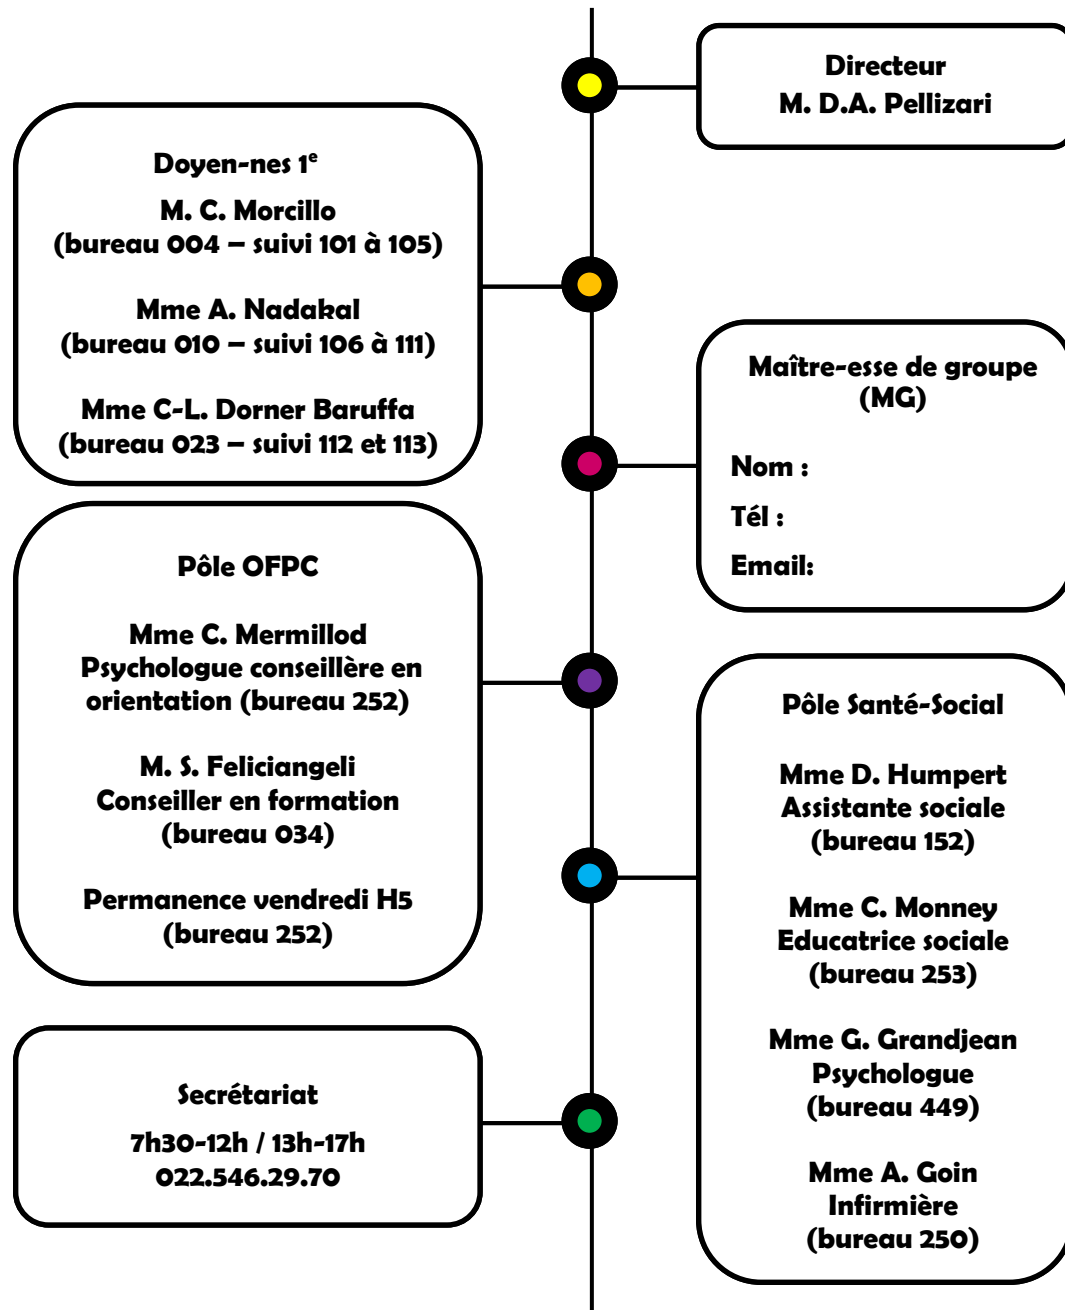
Directeur
M. D.A. Pellizari

Doyen-nes 1$^{e}$
M. C. Morcillo
(bureau 004 – suivi 101 à 105)

Mme A. Nadakal
(bureau 010 – suivi 106 à 111)

Mme C-L. Dorner Baruffa
(bureau 023 – suivi 112 et 113)

Maître-esse de groupe (MG)

Nom :

Tél :

Email:

Pôle OFPC

Mme C. Mermillod
Psychologue conseillère en orientation (bureau 252)

M. S. Feliciangeli
Conseiller en formation (bureau 034)

Permanence vendredi H5 (bureau 252)

Pôle Santé-Social

Mme D. Humpert
Assistante sociale
(bureau 152)

Mme C. Monney
Educatrice sociale
(bureau 253)

Mme G. Grandjean
Psychologue
(bureau 449)

Mme A. Goin
Infirmière
(bureau 250)

Secrétariat
7h30-12h / 13h-17h
022.546.29.70